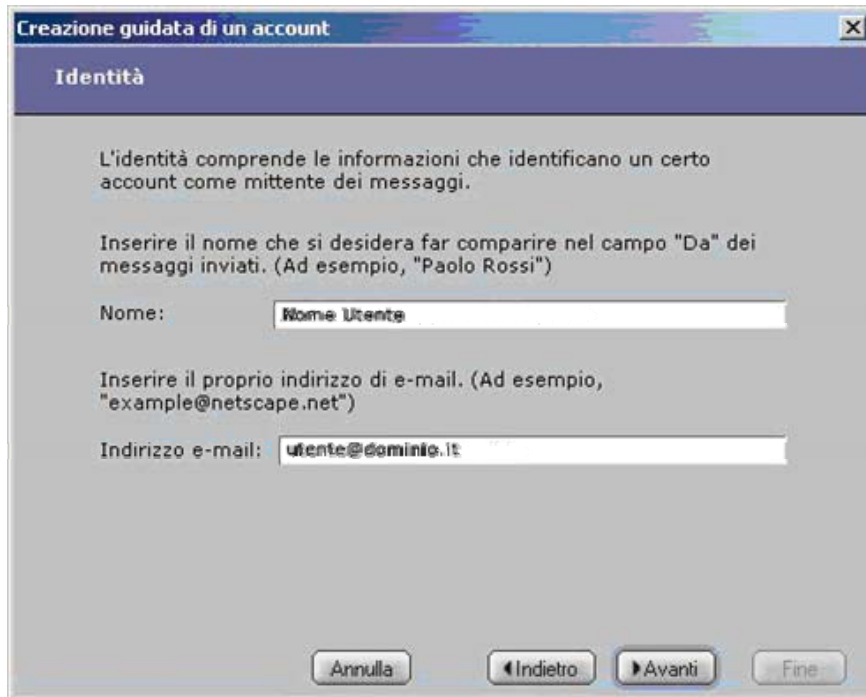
Creazione guidata di un account

Identità

L'identità comprende le informazioni che identificano un certo account come mittente dei messaggi.

Inserire il nome che si desidera far comparire nel campo "Da" dei messaggi inviati. (Ad esempio, "Paolo Rossi")

Nome: Nome Utente

Inserire il proprio indirizzo di e-mail. (Ad esempio, "example@netscape.net")

Indirizzo e-mail: utente@dominio.it

Annulla Indietro Avanti Fine